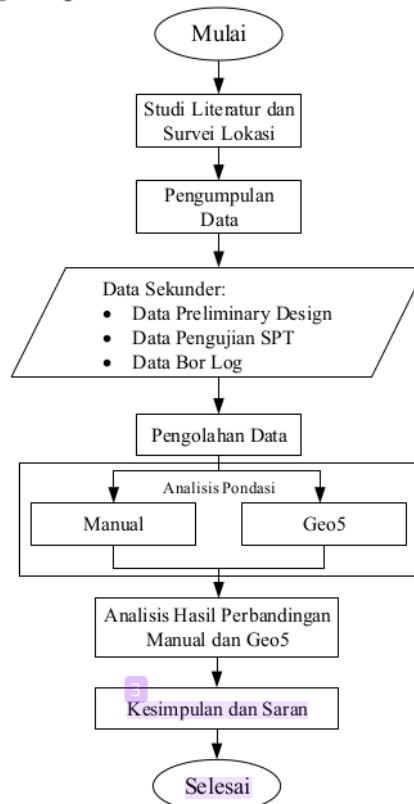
Mulai

Studi Literatur dan Survei Lokasi

Pengumpulan Data

Data Sekunder:
• Data Preliminary Design
• Data Pengujian SPT
• Data Bor Log

Pengolahan Data

Analisis Pondasi

Manual

Geo5

Analisis Hasil Perbandingan Manual dan Geo5

3

Kesimpulan dan Saran

Selesai